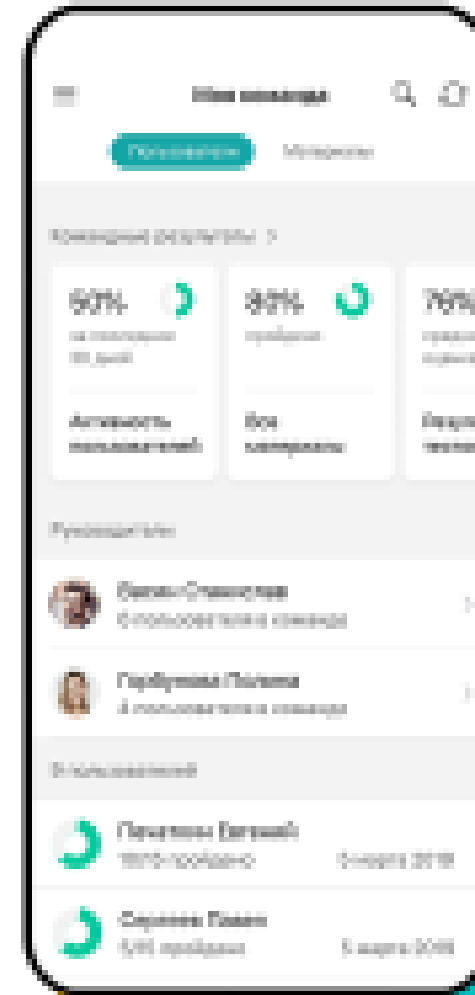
Моя команда

Пользователи
Материалы

Командные результаты >

60%
за последние 30 дней
Активность пользователей

90%
пройдено
Все материалы

70%
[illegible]

Руководители

Белов Станислав
6 пользователей в команде

Горбунова Полина
4 пользователя в команде

8 пользователей

Панченко Евгений
100% пройдено
5 марта 2018

Сергеев Павел
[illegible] пройдено
5 марта 2018